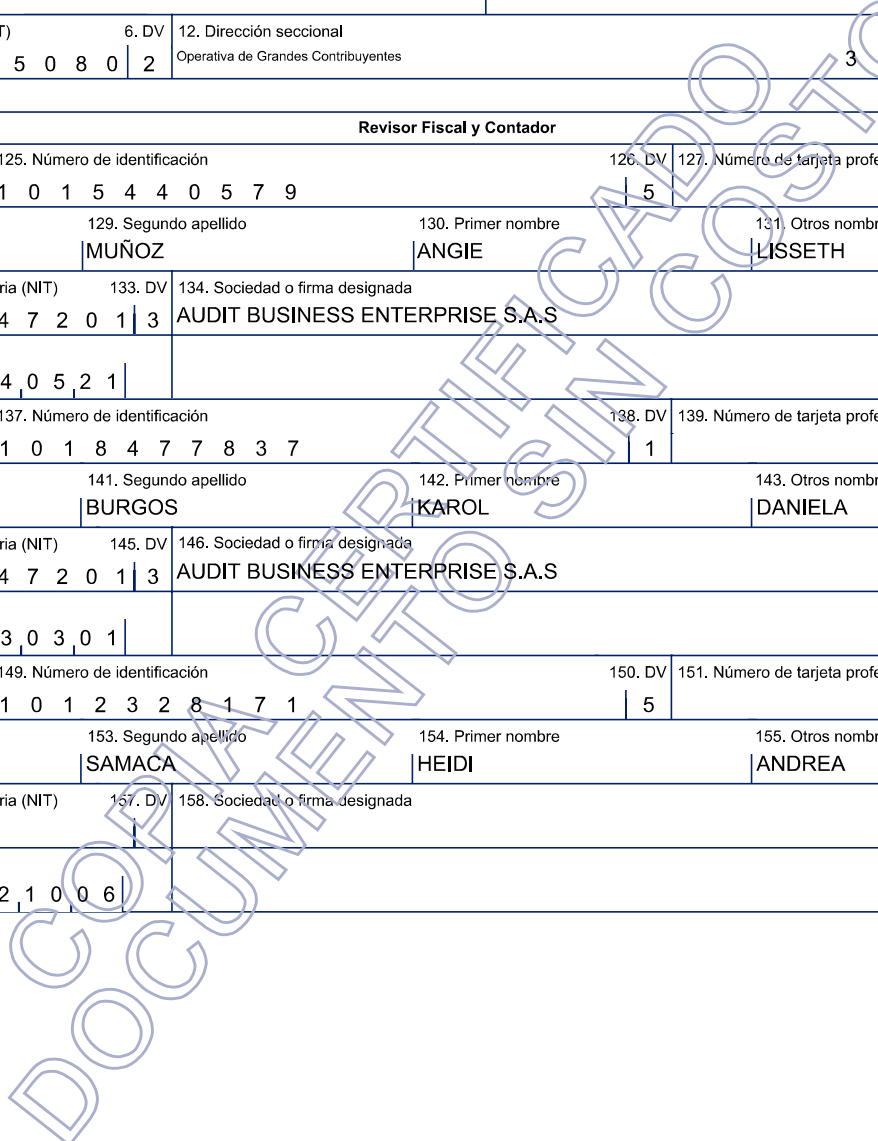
T) 6. DV 12. Dirección seccional
5 0 8 0 2 Operativa de Grandes Contribuyentes 3

Revisor Fiscal y Contador

125. Número de identificación 126. DV 127. Número de tarjeta profe
1 0 1 5 4 4 0 5 7 9 5

129. Segundo apellido 130. Primer nombre 131. Otros nombr
MUÑOZ ANGIE LISSETH

ria (NIT) 133. DV 134. Sociedad o firma designada
4 7 2 0 1 3 AUDIT BUSINESS ENTERPRISE S.A.S

4 0 5 2 1

137. Número de identificación 138. DV 139. Número de tarjeta profe
1 0 1 8 4 7 7 8 3 7 1

141. Segundo apellido 142. Primer nombre 143. Otros nombr
BURGOS KAROL DANIELA

ria (NIT) 145. DV 146. Sociedad o firma designada
4 7 2 0 1 3 AUDIT BUSINESS ENTERPRISE S.A.S

3 0 3 0 1

149. Número de identificación 150. DV 151. Número de tarjeta profe
1 0 1 2 3 2 8 1 7 1 5

153. Segundo apellido 154. Primer nombre 155. Otros nombr
SAMACA HEIDI ANDREA

ria (NIT) 157. DV 158. Sociedad o firma designada

2 1 0 0 6

COPIA CERTIFICADO
DOCUMENTO SIN COSTO